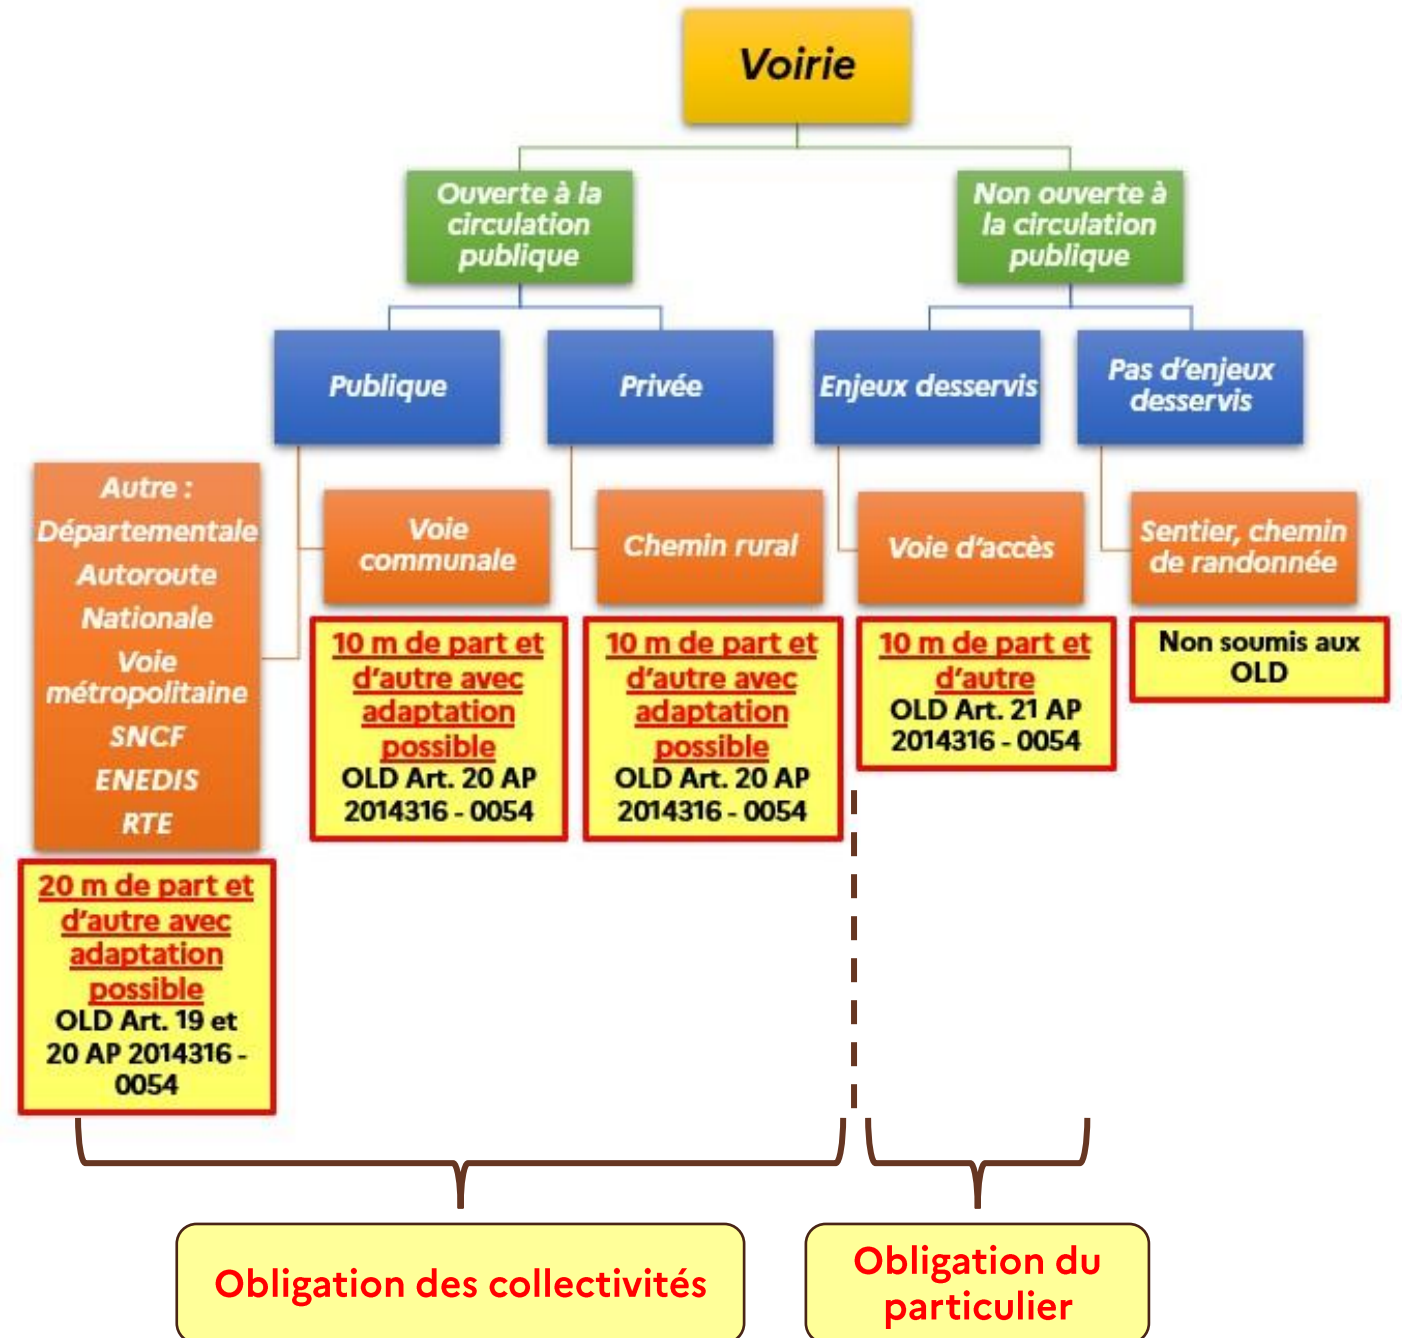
Voirie

Ouverte à la circulation publique

Non ouverte à la circulation publique

Publique

Privée

Enjeux desservis

Pas d'enjeux desservis

Autre : Départementale Autoroute Nationale Voie métropolitaine SNCF ENEDIS RTE

Voie communale

Chemin rural

Voie d'accès

Sentier, chemin de randonnée

10 m de part et d'autre avec adaptation possible
OLD Art. 20 AP 2014316 - 0054

10 m de part et d'autre avec adaptation possible
OLD Art. 20 AP 2014316 - 0054

10 m de part et d'autre
OLD Art. 21 AP 2014316 - 0054

Non soumis aux OLD

20 m de part et d'autre avec adaptation possible
OLD Art. 19 et 20 AP 2014316 - 0054

Obligation des collectivités

Obligation du particulier